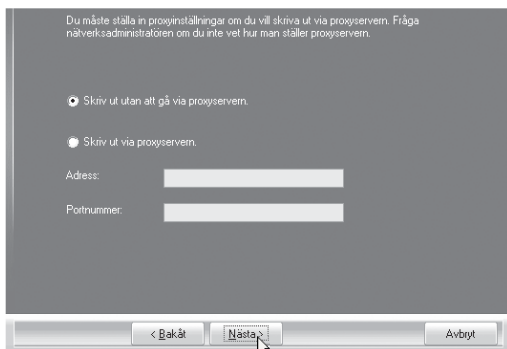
Du måste ställa in proxyinställningar om du vill skriva ut via proxyservern. Fråga nätverksadministratören om du inte vet hur man ställer proxyservern.

Skriv ut utan att gå via proxyservern.

Skriv ut via proxyservern.

Adress:

Portnummer:

< Bakåt

Nästa >

Avbryt